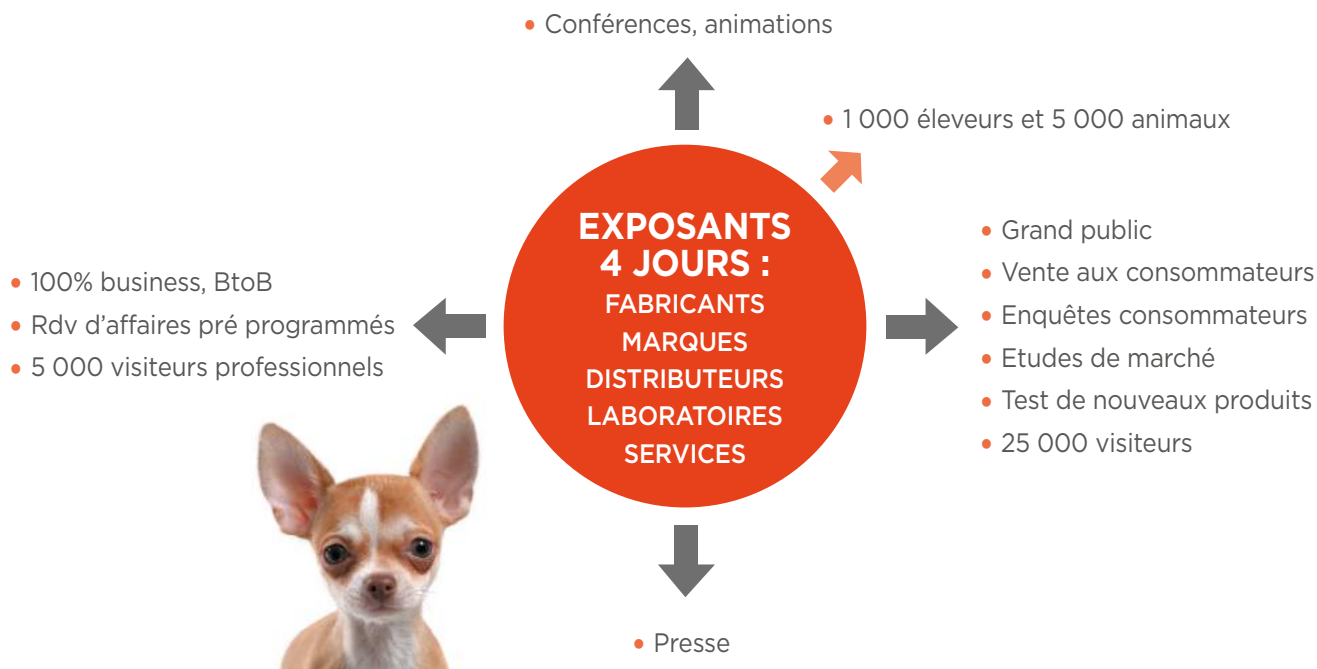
• Conférences, animations

• 1 000 éleveurs et 5 000 animaux

EXPOSANTS
4 JOURS :
FABRICANTS
MARQUES
DISTRIBUTEURS
LABORATOIRES
SERVICES

• 100% business, BtoB
• Rdv d’affaires pré programmés
• 5 000 visiteurs professionnels

• Grand public
• Vente aux consommateurs
• Enquêtes consommateurs
• Etudes de marché
• Test de nouveaux produits
• 25 000 visiteurs

• Presse